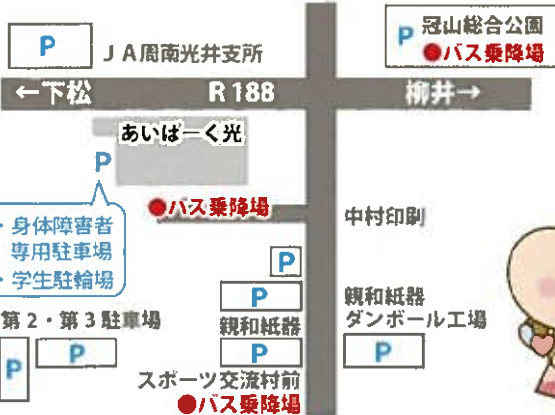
P
ＪＡ周南光井支所

P
冠山総合公園
●バス乗降場

←下松
R 188
柳井→

あいぱーく光
P

・身体障害者
専用駐車場
・学生駐輪場

●バス乗降場
中村印刷

P
P
親和紙器
ダンボール工場

第２・第３駐車場
P
親和紙器

P
P
P

スポーツ交流村前
●バス乗降場